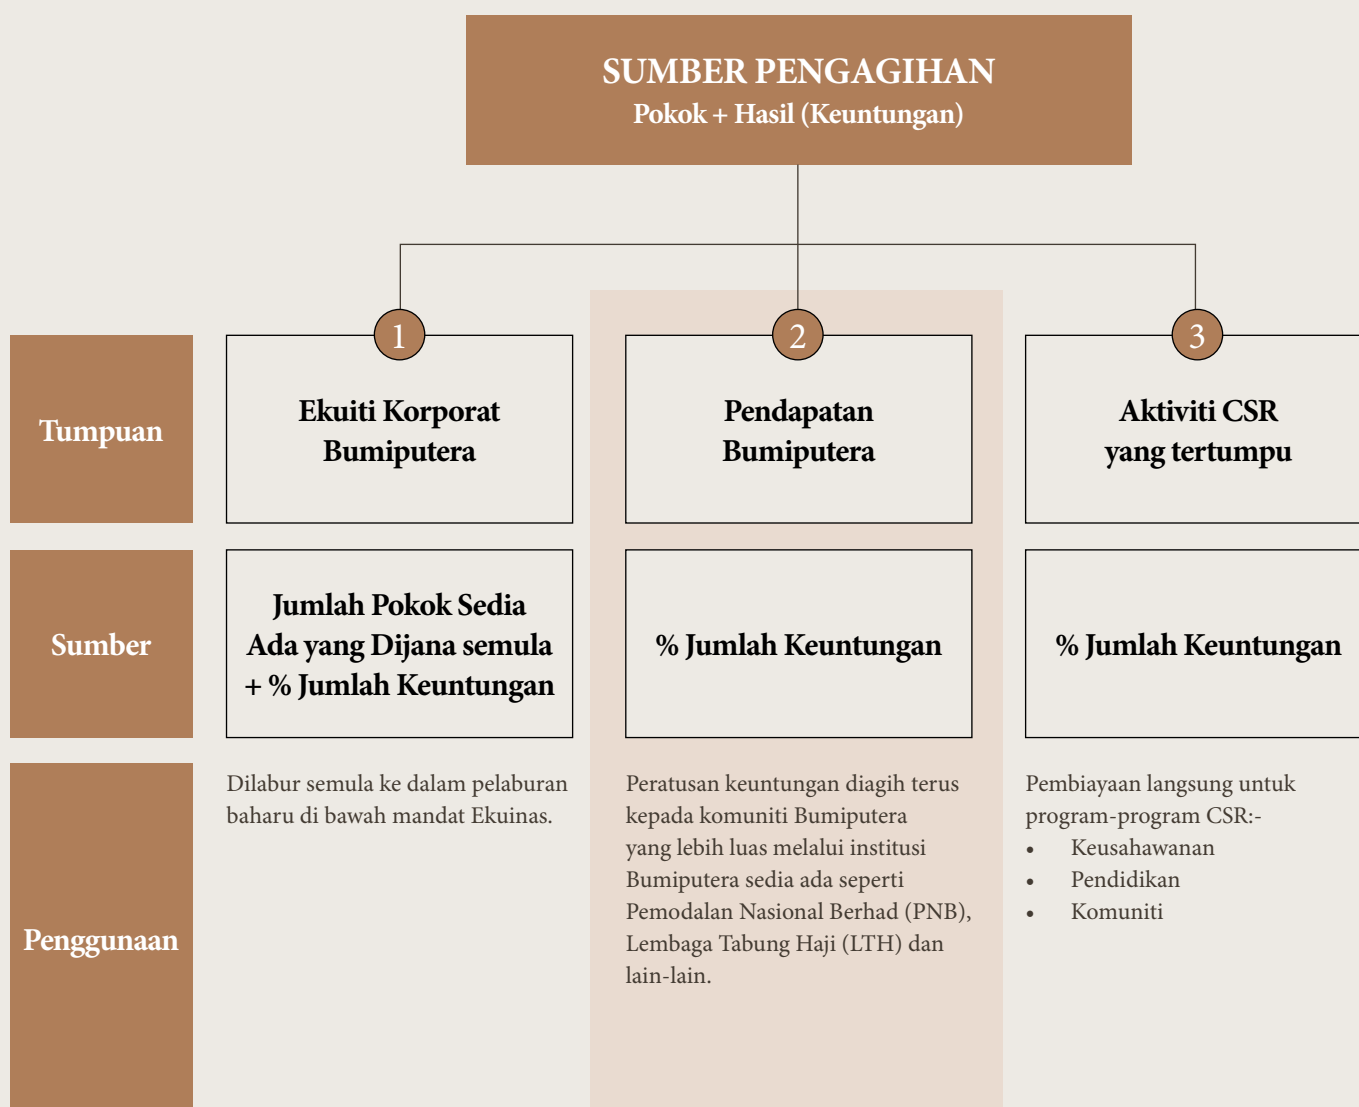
SUMBER PENGAGIHAN
Pokok + Hasil (Keuntungan)

1
2
3

Tumpuan

Ekuiti Korporat Bumiputera

Pendapatan Bumiputera

Aktiviti CSR yang tertumpu

Sumber

Jumlah Pokok Sedia Ada yang Dijana semula + % Jumlah Keuntungan

% Jumlah Keuntungan

% Jumlah Keuntungan

Penggunaan

Dilabur semula ke dalam pelaburan baharu di bawah mandat Ekuinas.

Peratusan keuntungan diagih terus kepada komuniti Bumiputera yang lebih luas melalui institusi Bumiputera sedia ada seperti Pemodalan Nasional Berhad (PNB), Lembaga Tabung Haji (LTH) dan lain-lain.

Pembiayaan langsung untuk program-program CSR:-
• Keusahawanan
• Pendidikan
• Komuniti